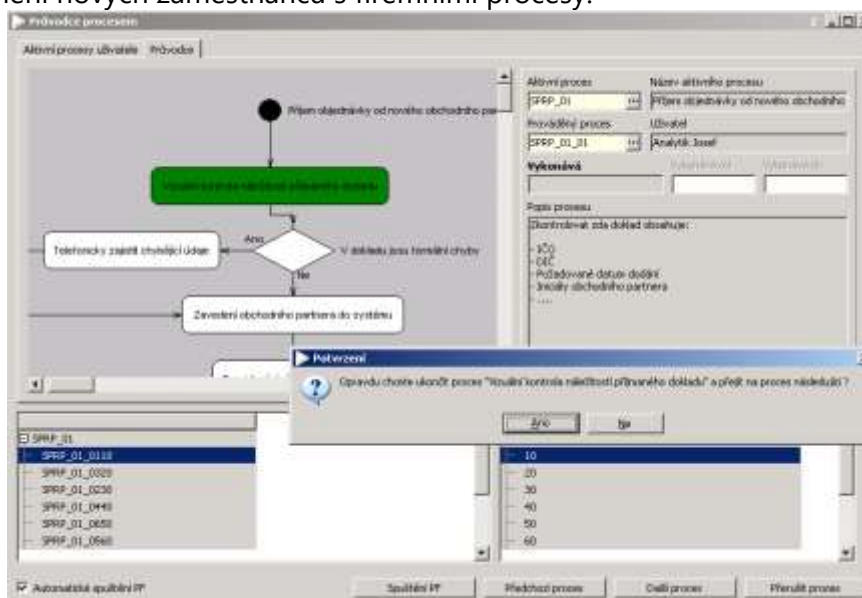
ení nových zaměstnanců s firemními procesy.

Průvodce procesem

Aktivní procesy uživatele | Průvodce

Příjem objednávky od nového obchodního par

Vizuální kontrola náležitostí přijímaného dokladu

Ano

V dokladu jsou formální chyby

Telefonicky zajistit chybějící údaje

Ne

Zavedení obchodního partnera do systému

Aktivní proces
SPRP_01

Název aktivního procesu
Příjem objednávky od nového obchodního

Prováděný proces
SPRP_01_01

Uživatel
Analytik Josef

Vykonává

Popis procesu
Zkontrolovat zda doklad obsahuje:
- IČO
- DIČ
- Požadované datum dodání
- Iniciály obchodního partnera
- ....

Potvrzení

Opravdu chcete ukončit proces "Vizuální kontrola náležitostí přijímaného dokladu" a přejít na proces následující ?

Ano | Ne

SPRP_01
SPRP_01_0110
SPRP_01_0320
SPRP_01_0230
SPRP_01_0440
SPRP_01_0650
SPRP_01_0560

10
20
30
40
50
60

Automatické spouštění PF

Spuštění PF | Předchozí proces | Další proces | Přerušit proces